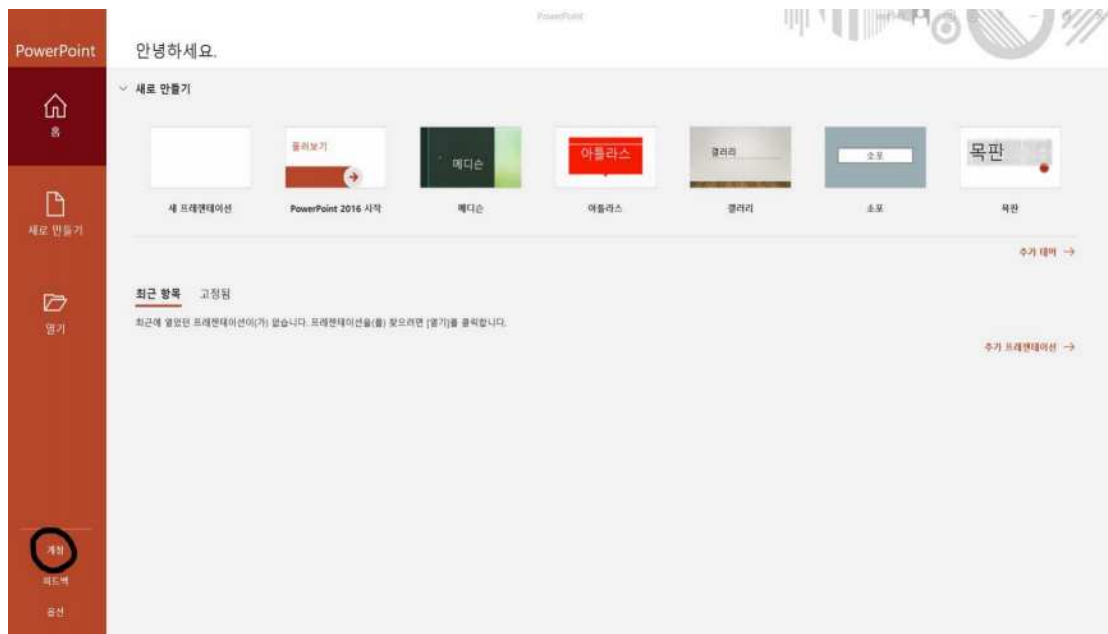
PowerPoint

PowerPoint

홈

새로 만들기

열기

계정

피드백

옵션

안녕하세요.

새로 만들기

새 프레젠테이션

둘러보기

PowerPoint 2016 시작

메디슨

메디슨

아틀라스

아틀라스

갤러리

갤러리

소포

소포

목판

목판

추가 테마 →

최근 항목 고정됨

최근에 열었던 프레젠테이션이(가) 없습니다. 프레젠테이션을(를) 찾으려면 [열기]를 클릭합니다.

추가 프레젠테이션 →